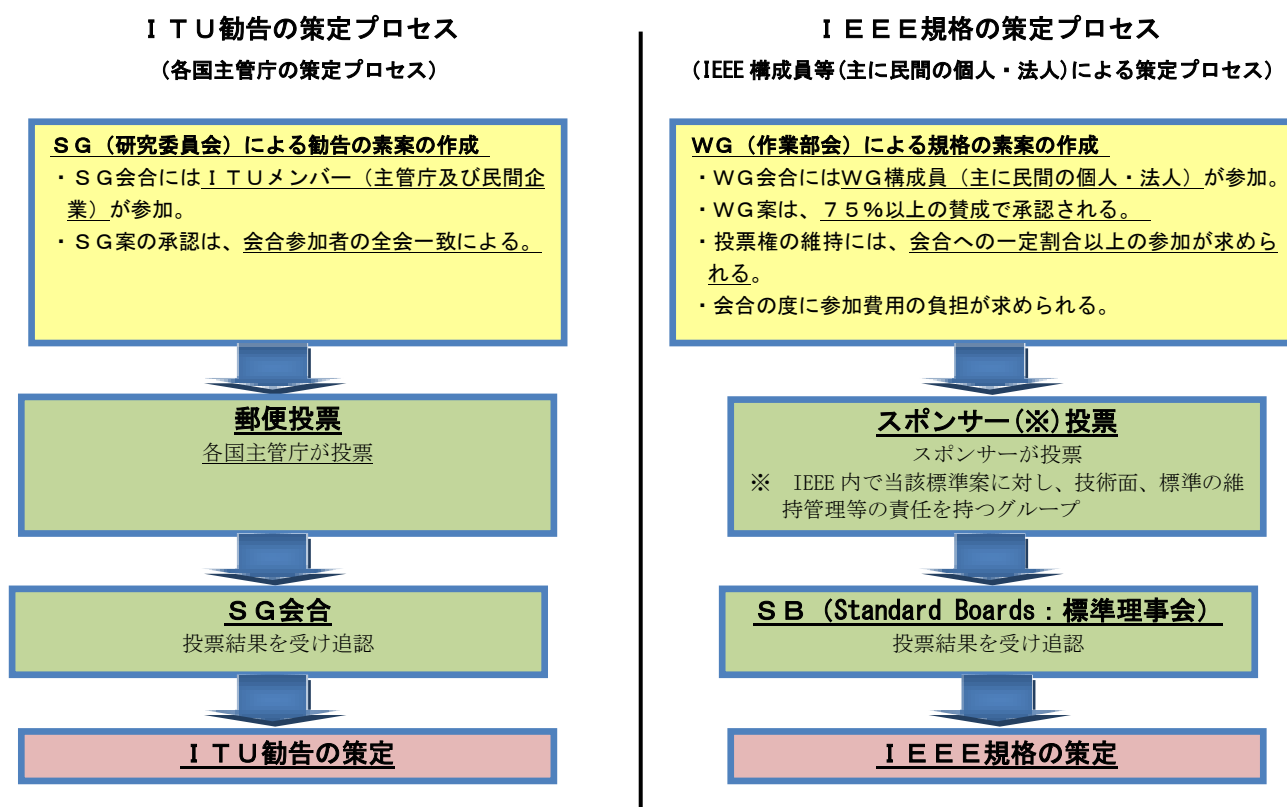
ＩＴＵ勧告の策定プロセス
（各国主管庁の策定プロセス）

ＳＧ（研究委員会）による勧告の素案の作成
・ＳＧ会合にはＩＴＵメンバー（主管庁及び民間企業）が参加。
・ＳＧ案の承認は、会合参加者の全会一致による。

郵便投票
各国主管庁が投票

ＳＧ会合
投票結果を受け追認

ＩＴＵ勧告の策定

ＩＥＥＥ規格の策定プロセス
（IEEE 構成員等（主に民間の個人・法人）による策定プロセス）

ＷＧ（作業部会）による規格の素案の作成
・ＷＧ会合にはＷＧ構成員（主に民間の個人・法人）が参加。
・ＷＧ案は、７５％以上の賛成で承認される。
・投票権の維持には、会合への一定割合以上の参加が求められる。
・会合の度に参加費用の負担が求められる。

スポンサー（※）投票
スポンサーが投票
※ IEEE 内で当該標準案に対し、技術面、標準の維持管理等の責任を持つグループ

ＳＢ（Standard Boards：標準理事会）
投票結果を受け追認

ＩＥＥＥ規格の策定